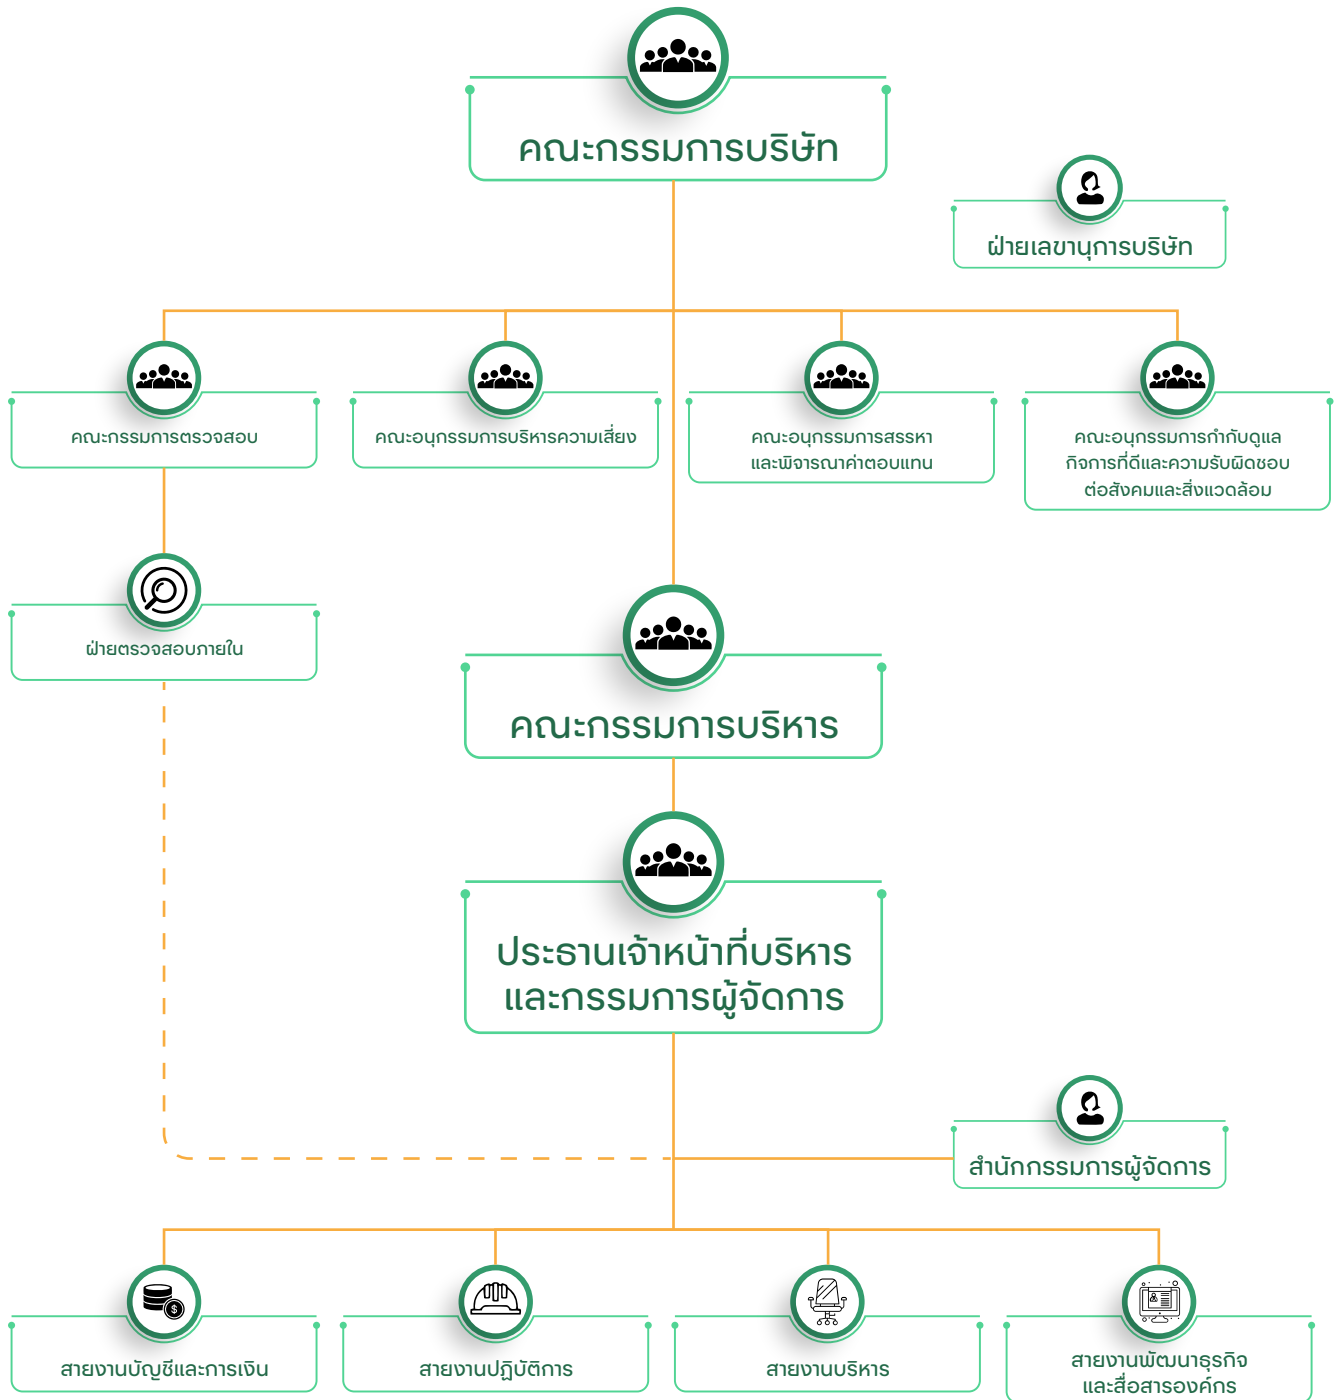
คณะกรรมการบริษัท

ฝ่ายเลขานุการบริษัท

คณะกรรมการตรวจสอบ

คณะอนุกรรมการบริหารความเสี่ยง

คณะอนุกรรมการสรรหา และพิจารณาค่าตอบแทน

คณะอนุกรรมการกำกับดูแล กิจการที่ดีและความรับผิดชอบ ต่อสังคมและสิ่งแวดล้อม

ฝ่ายตรวจสอบภายใน

คณะกรรมการบริหาร

ประธานเจ้าหน้าที่บริหาร และกรรมการผู้จัดการ

สำนักกรรมการผู้จัดการ

สายงานบัญชีและการเงิน

สายงานปฏิบัติการ

สายงานบริหาร

สายงานพัฒนาธุรกิจ และสื่อสารองค์กร